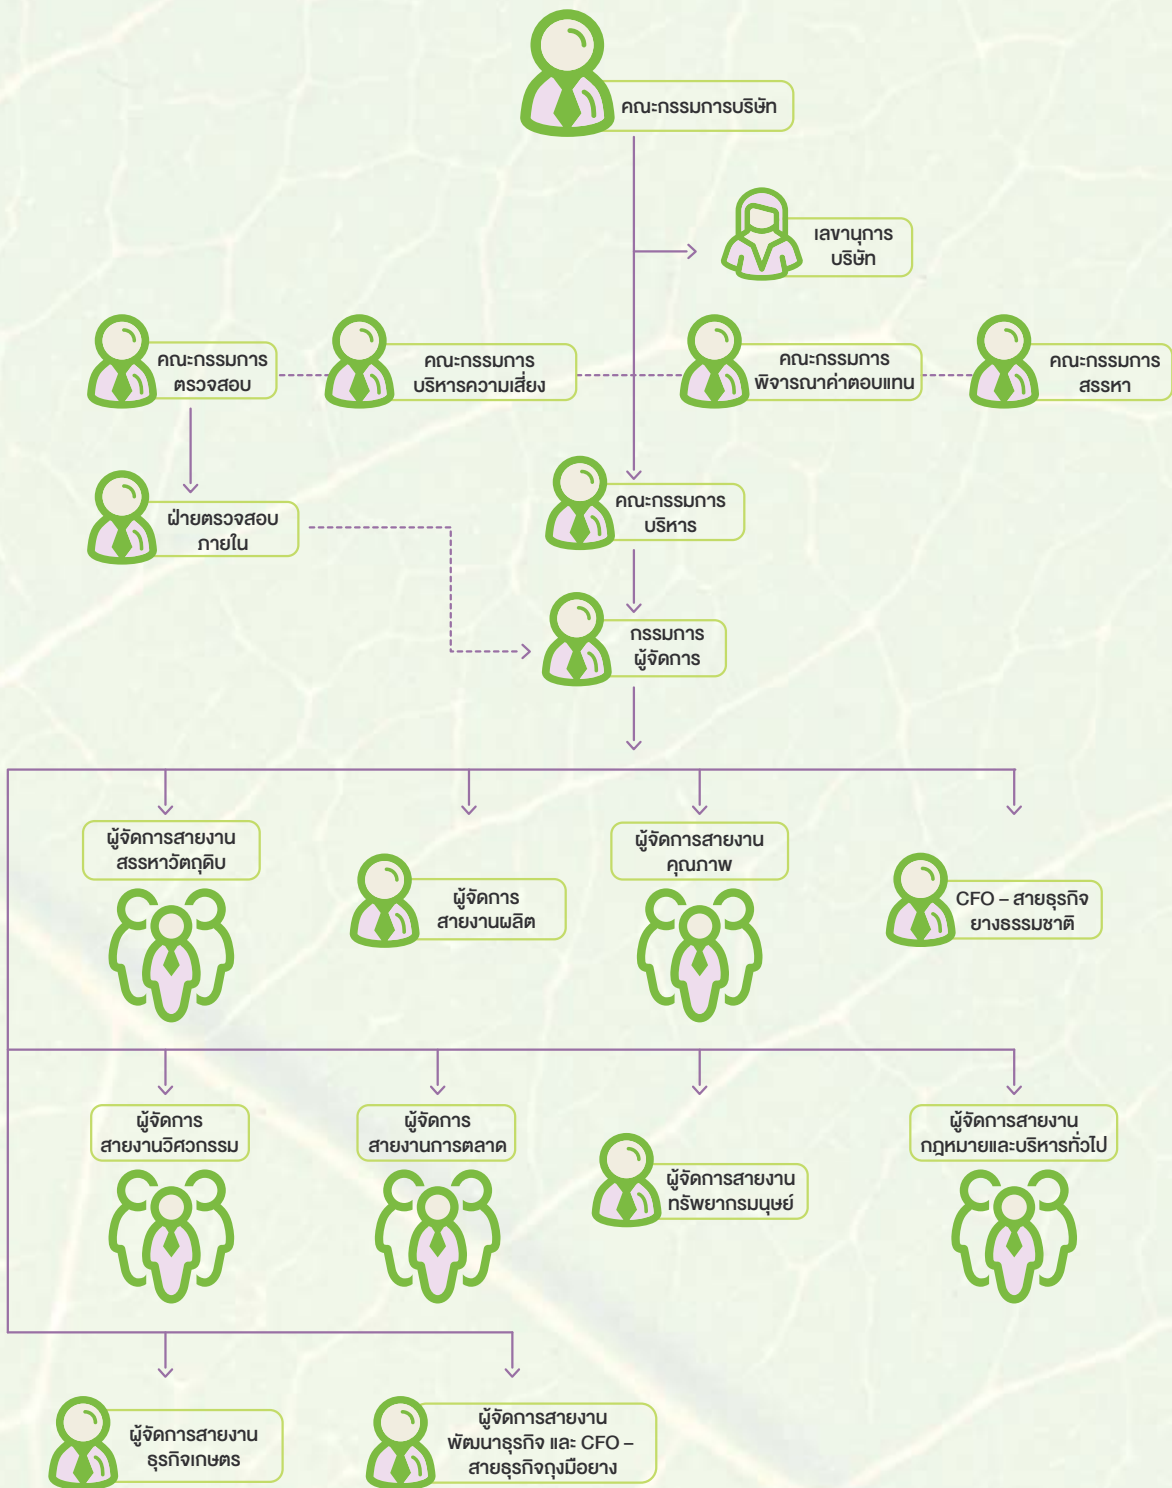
คณะกรรมการบริษัท

เลขานุการ บริษัท

คณะกรรมการ ตรวจสอบ

คณะกรรมการ บริหารความเสี่ยง

คณะกรรมการ พิจารณาค่าตอบแทน

คณะกรรมการ สรรหา

ฝ่ายตรวจสอบ ภายใน

คณะกรรมการ บริหาร

กรรมการ ผู้จัดการ

ผู้จัดการสายงาน สรรหาวัตถุดิบ

ผู้จัดการ สายงานผลิต

ผู้จัดการสายงาน คุณภาพ

CFO – สายธุรกิจ ยางธรรมชาติ

ผู้จัดการ สายงานวิศวกรรม

ผู้จัดการ สายงานการตลาด

ผู้จัดการสายงาน ทรัพยากรมนุษย์

ผู้จัดการสายงาน กฎหมายและบริหารทั่วไป

ผู้จัดการสายงาน ธุรกิจเกษตร

ผู้จัดการสายงาน พัฒนาธุรกิจ และ CFO – สายธุรกิจถุงมือยาง